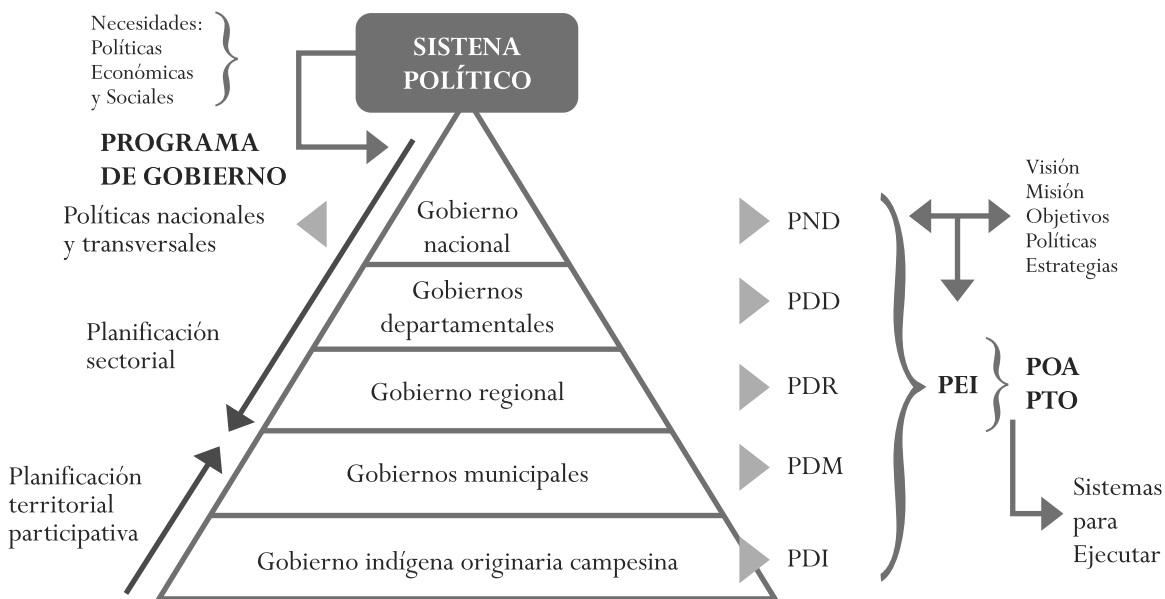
Necesidades:
Políticas
Económicas
y Sociales

SISTENA POLÍTICO

PROGRAMA DE GOBIERNO

Políticas nacionales y transversales

Gobierno nacional

Gobiernos departamentales

Gobierno regional

Gobiernos municipales

Gobierno indígena originaria campesina

Planificación sectorial

Planificación territorial participativa

PND

PDD

PDR

PDM

PDI

Visión
Misión
Objetivos
Políticas
Estrategias

PEI

POA
PTO

Sistemas para Ejecutar